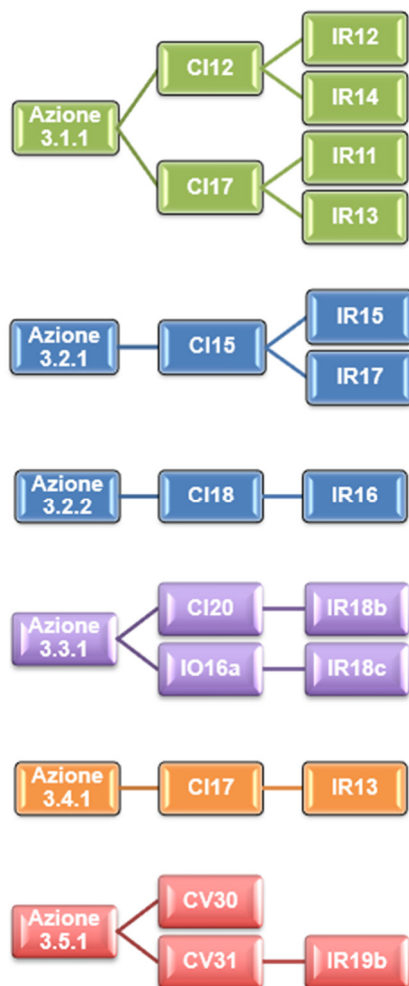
Azione 3.1.1

CI12

IR12

IR14

CI17

IR11

IR13

Azione 3.2.1

CI15

IR15

IR17

Azione 3.2.2

CI18

IR16

Azione 3.3.1

CI20

IR18b

IO16a

IR18c

Azione 3.4.1

CI17

IR13

Azione 3.5.1

CV30

CV31

IR19b